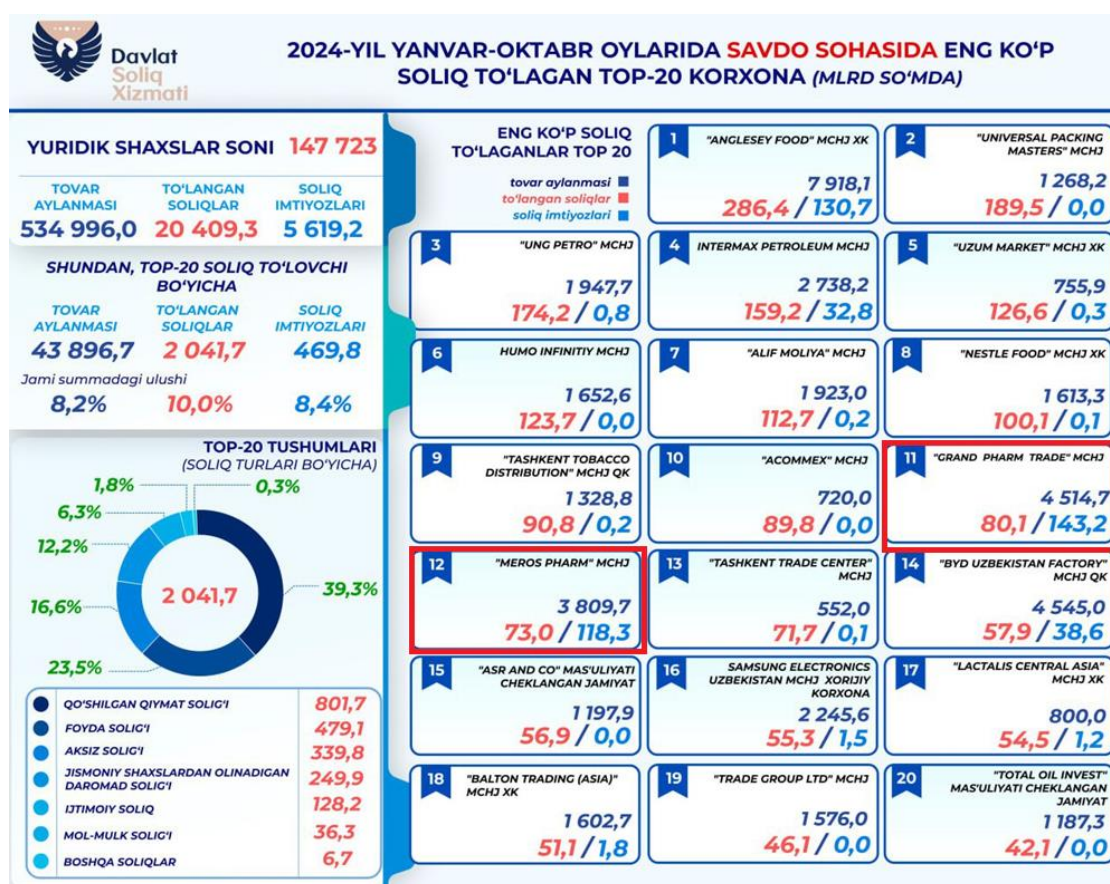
Davlat Soliq Xizmati

2024-YIL YANVAR-OKTABR OYLARIDA SAVDO SOHASIDA ENG KO'P SOLIQ TO'LAGAN TOP-20 KORXONA (MLRD SO'MDA)

YURIDIK SHAXSLAR SONI 147 723

| TOVAR AYLANMASI | TO'LANGAN SOLIQLAR | SOLIQ IMTIYOZLARI |
|---|---|---|
| 534 996,0 | 20 409,3 | 5 619,2 |

SHUNDAN, TOP-20 SOLIQ TO'LOVCHI BO'YICHA

| TOVAR AYLANMASI | TO'LANGAN SOLIQLAR | SOLIQ IMTIYOZLARI |
|---|---|---|
| 43 896,7 | 2 041,7 | 469,8 |

Jami summadagi ulushi
8,2% 10,0% 8,4%

TOP-20 TUSHUMLARI (SOLIQ TURLARI BO'YICHA)

1,8% 0,3% 6,3% 12,2% 16,6% 23,5% 39,3%

2 041,7

| QO'SHILGAN QIYMAT SOLIG'I | 801,7 |
|---|---|
| FOYDA SOLIG'I | 479,1 |
| AKSIZ SOLIG'I | 339,8 |
| JISMONIY SHAXSLARDAN OLINADIGAN DAROMAD SOLIG'I | 249,9 |
| IJTIMOIY SOLIQ | 128,2 |
| MOL-MULK SOLIG'I | 36,3 |
| BOSHQA SOLIQLAR | 6,7 |

ENG KO'P SOLIQ TO'LAGANLAR TOP 20
tovar aylanmasi
to'langan soliqlar
soliq imtiyozlari

1 "ANGLESEY FOOD" MCHJ XK 7 918,1 286,4 / 130,7

2 "UNIVERSAL PACKING MASTERS" MCHJ 1 268,2 189,5 / 0,0

3 "UNG PETRO" MCHJ 1 947,7 174,2 / 0,8

4 INTERMAX PETROLEUM MCHJ 2 738,2 159,2 / 32,8

5 "UZUM MARKET" MCHJ XK 755,9 126,6 / 0,3

6 HUMO INFINITIY MCHJ 1 652,6 123,7 / 0,0

7 "ALIF MOLIYA" MCHJ 1 923,0 112,7 / 0,2

8 "NESTLE FOOD" MCHJ XK 1 613,3 100,1 / 0,1

9 "TASHKENT TOBACCO DISTRIBUTION" MCHJ QK 1 328,8 90,8 / 0,2

10 "ACOMMEX" MCHJ 720,0 89,8 / 0,0

11 "GRAND PHARM TRADE" MCHJ 4 514,7 80,1 / 143,2

12 "MEROS PHARM" MCHJ 3 809,7 73,0 / 118,3

13 "TASHKENT TRADE CENTER" MCHJ 552,0 71,7 / 0,1

14 "BYD UZBEKISTAN FACTORY" MCHJ QK 4 545,0 57,9 / 38,6

15 "ASR AND CO" MAS'ULIYATI CHEKLANGAN JAMIYAT 1 197,9 56,9 / 0,0

16 SAMSUNG ELECTRONICS UZBEKISTAN MCHJ XORIJIY KORXONA 2 245,6 55,3 / 1,5

17 "LACTALIS CENTRAL ASIA" MCHJ XK 800,0 54,5 / 1,2

18 "BALTON TRADING (ASIA)" MCHJ XK 1 602,7 51,1 / 1,8

19 "TRADE GROUP LTD" MCHJ 1 576,0 46,1 / 0,0

20 "TOTAL OIL INVEST" MAS'ULIYATI CHEKLANGAN JAMIYAT 1 187,3 42,1 / 0,0